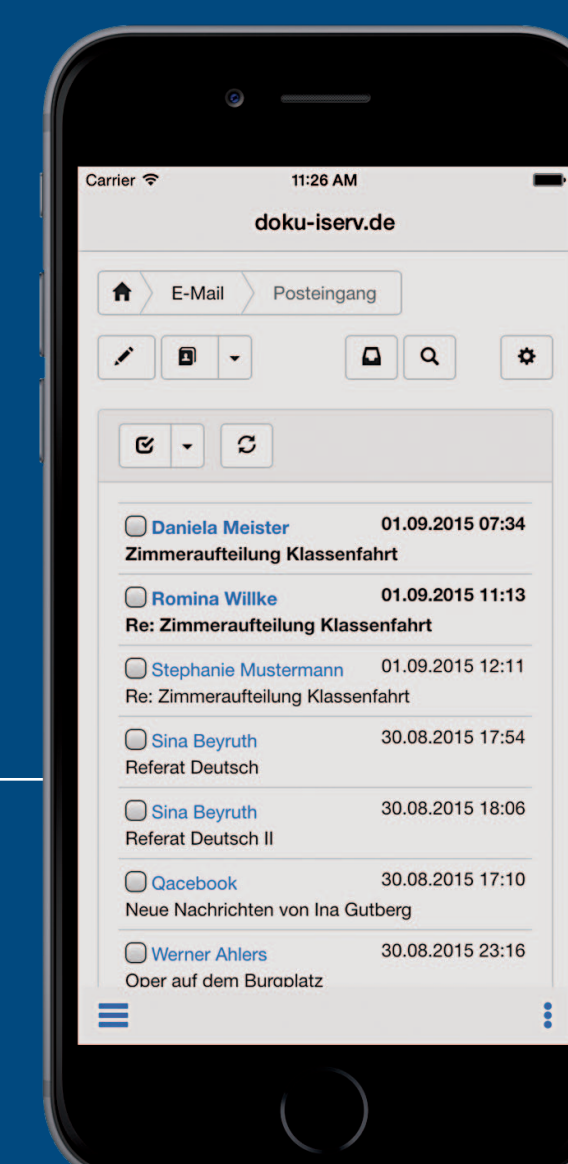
Carrier 11:26 AM

doku-iserv.de

E-Mail Posteingang

Daniela Meister 01.09.2015 07:34
Zimmeraufteilung Klassenfahrt

Romina Willke 01.09.2015 11:13
Re: Zimmeraufteilung Klassenfahrt

Stephanie Mustermann 01.09.2015 12:11
Re: Zimmeraufteilung Klassenfahrt

Sina Beyruth 30.08.2015 17:54
Referat Deutsch

Sina Beyruth 30.08.2015 18:06
Referat Deutsch II

Qacebook 30.08.2015 17:10
Neue Nachrichten von Ina Gutberg

Werner Ahlers 30.08.2015 23:16
Oper auf dem Burgplatz